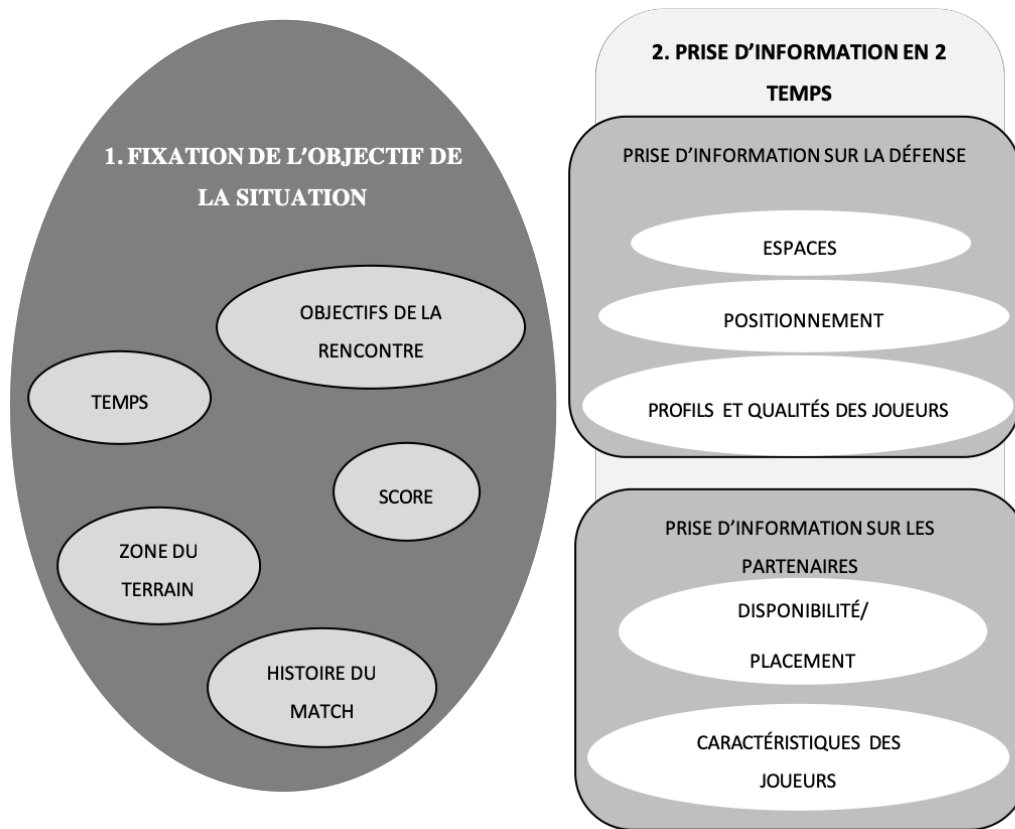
1. FIXATION DE L'OBJECTIF DE LA SITUATION

OBJECTIFS DE LA RENCONTRE

TEMPS

SCORE

ZONE DU TERRAIN

HISTOIRE DU MATCH

2. PRISE D'INFORMATION EN 2 TEMPS

PRISE D'INFORMATION SUR LA DÉFENSE

ESPACES

POSITIONNEMENT

PROFILS ET QUALITÉS DES JOUEURS

PRISE D'INFORMATION SUR LES PARTENAIRES

DISPONIBILITÉ/ PLACEMENT

CARACTÉRISTIQUES DES JOUEURS